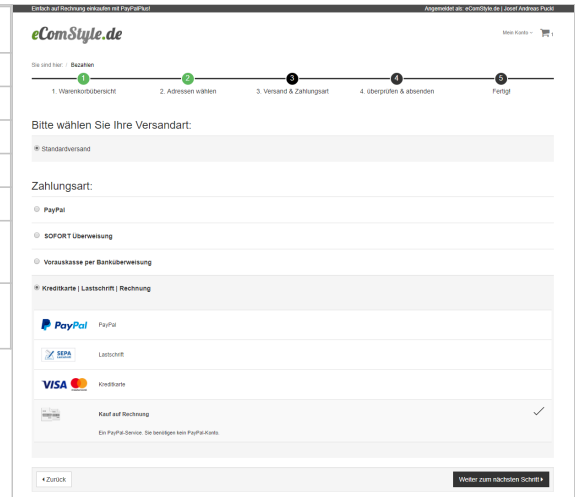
Einfach auf Rechnung einkaufen mit PayPalPlus!

Angemeldet als: eComStyle.de | Josef Andreas Puckl

eComStyle.de

Mein Konto

Sie sind hier: / Bezahlen

1

1. Warenkorbübersicht

2

2. Adressen wählen

3

3. Versand & Zahlungsart

4

4. überprüfen & absenden

5

Fertig!

Bitte wählen Sie Ihre Versandart:

Standardversand

Zahlungsart:

PayPal

SOFORT Überweisung

Vorauskasse per Banküberweisung

Kreditkarte | Lastschrift | Rechnung

PayPal

PayPal

SEPA

Lastschrift

VISA

Kreditkarte

Kauf auf Rechnung

Ein PayPal-Service. Sie benötigen kein PayPal-Konto.

Zurück

Weiter zum nächsten Schritt